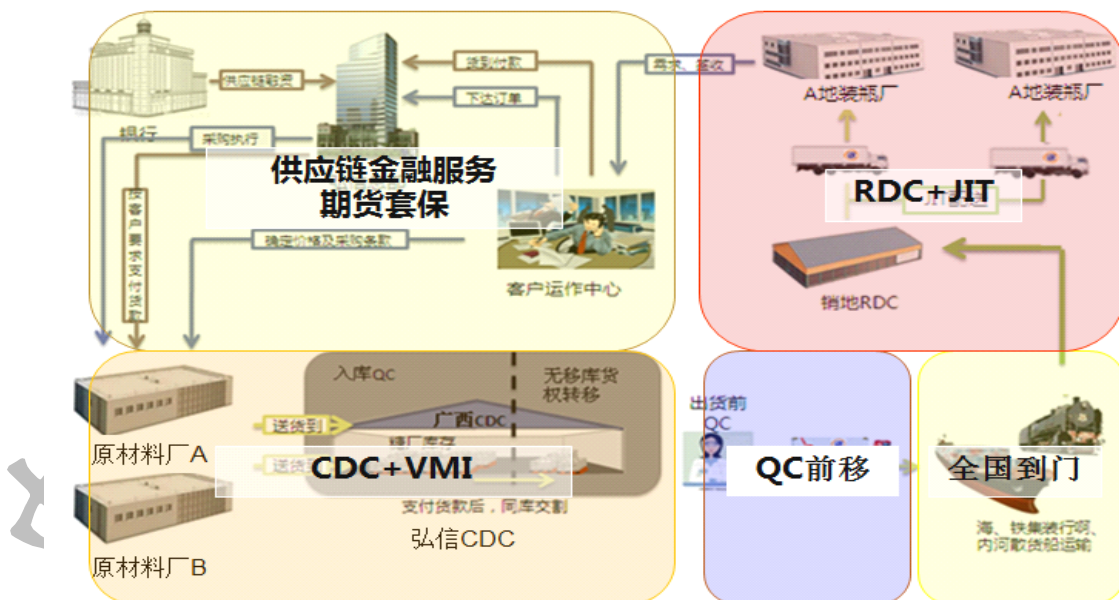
供应链服务

银行

采购执行

货到付款

下达订单

需求、签收

供应链金融服务
期货套保

按客户要求支付货款

确定价格及采购条款

客户运作中心

A地装瓶厂

A地装瓶厂

RDC+JIT

销地RDC

入库QC

无移库货权转移

广西CDC

送货到

送货到

原材料厂A

CDC+VMI

原材料厂B

支付货款后，同库交割

弘信CDC

出货前QC

QC前移

全国到门

海、铁集装行明、内河散货船运输